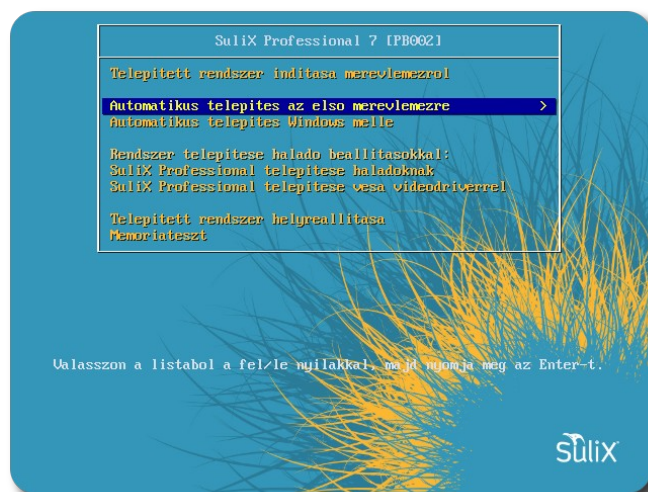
SuliX Professional 7 [PB002]

Telepitett rendszer inditasa merevlemezrol

Automatikus telepites az elso merevlemezre >
Automatikus telepites Windows melle

Rendszer telepitese halado beallitasokkal:
SuliX Professional telepitese haladoknak
SuliX Professional telepitese vesa videodriverrel

Telepitett rendszer helyreallitasa
Memoriateszt

Valasszon a listabol a fel/le nyilakkal, majd nyomja meg az Enter-t.

sulix